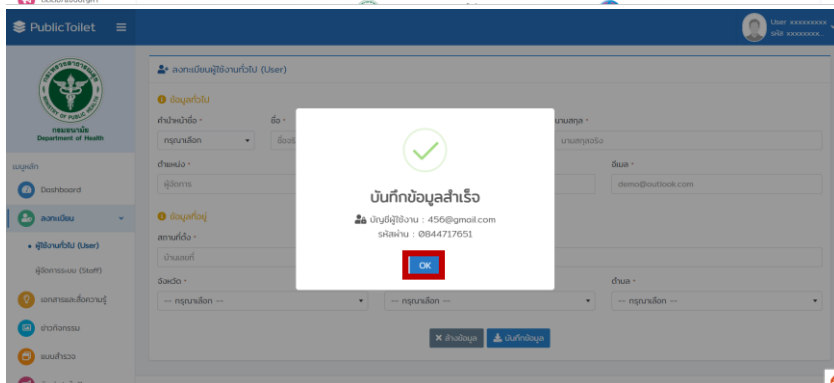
PublicToilet

User xxxxxxxxxx
รหัส xxxxxxxxx

กรมอนามัย
Department of Health

เมนูหลัก
Dashboard
ลงทะเบียน
• ผู้ใช้งานทั่วไป (User)
ผู้ดูแลระบบ (Staff)
เอกสารและสื่อความรู้
ข่าวกิจกรรม
แบบสำรวจ

ลงทะเบียนผู้ใช้งานทั่วไป (User)

ข้อมูลทั่วไป
คำนำหน้าชื่อ *
กรุณาเลือก
ชื่อ *
ชื่อจริง
นามสกุล *
นามสกุลจริง
ตำแหน่ง *
ผู้จัดการ
อีเมล *
demo@outlook.com

ข้อมูลที่อยู่
สถานที่ตั้ง *
บ้านเลขที่
จังหวัด *
--- กรุณาเลือก ---
--- กรุณาเลือก ---
ตำบล *
--- กรุณาเลือก ---

ล้างข้อมูล
บันทึกข้อมูล

บันทึกข้อมูลสำเร็จ
บัญชีผู้ใช้งาน : 456@gmail.com
รหัสผ่าน : 0844717651
OK